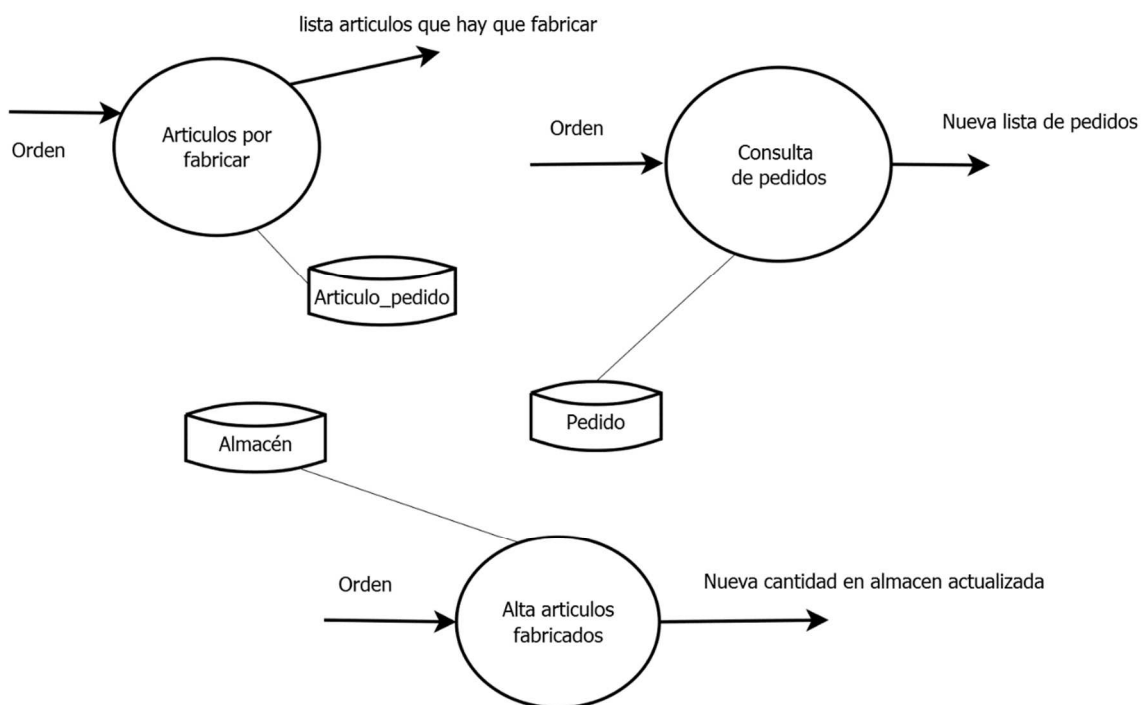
lista articulos que hay que fabricar

Orden

Articulos por fabricar

Articulo_pedido

Orden

Consulta de pedidos

Nueva lista de pedidos

Pedido

Almacén

Orden

Alta articulos fabricados

Nueva cantidad en almacen actualizada